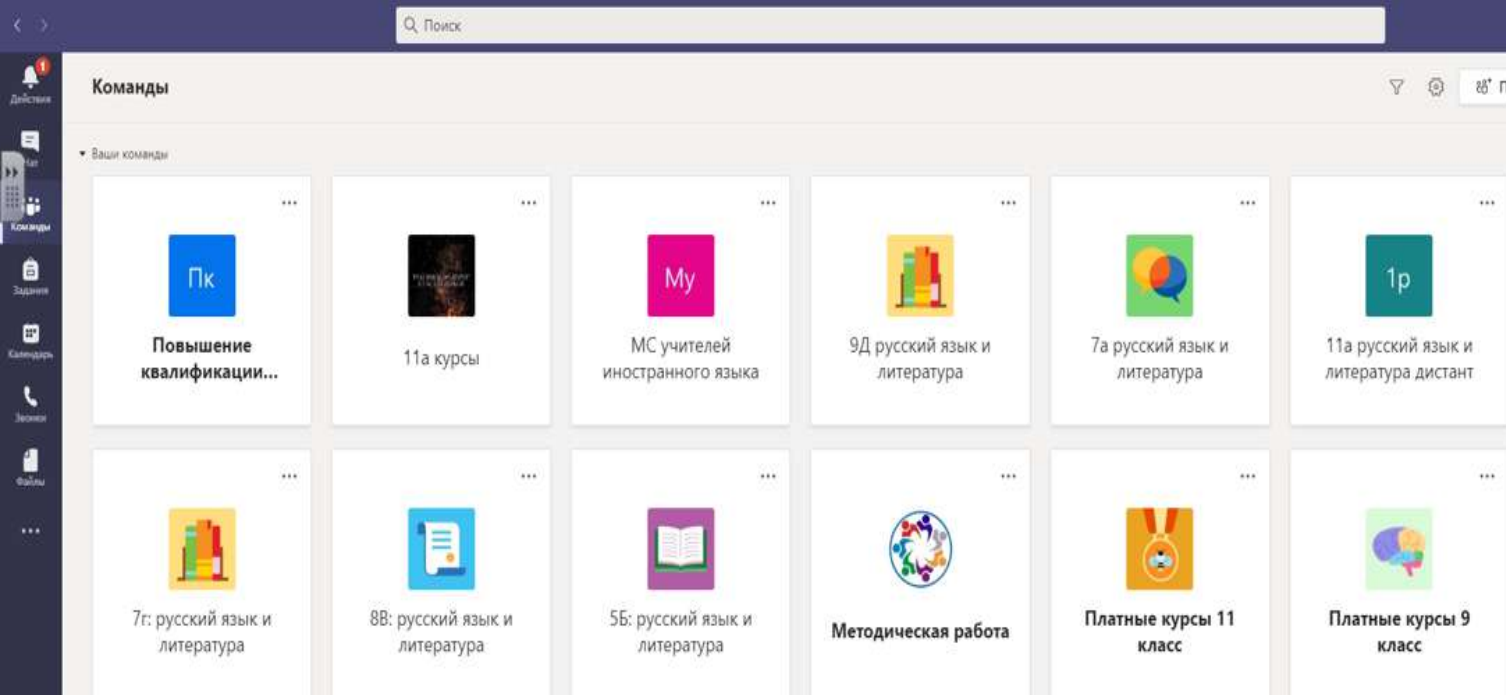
Поиск

1
Действия
Чат
Команды
Задания
Календарь
Звонки
Файлы
...

Команды

Ваши команды

...
Пк
Повышение квалификации...

...
11а курсы

...
Му
МС учителей иностранного языка

...
9Д русский язык и литература

...
7а русский язык и литература

...
1р
11а русский язык и литература дистант

...
7г: русский язык и литература

...
8В: русский язык и литература

...
5Б: русский язык и литература

...
Методическая работа

...
Платные курсы 11 класс

...
Платные курсы 9 класс